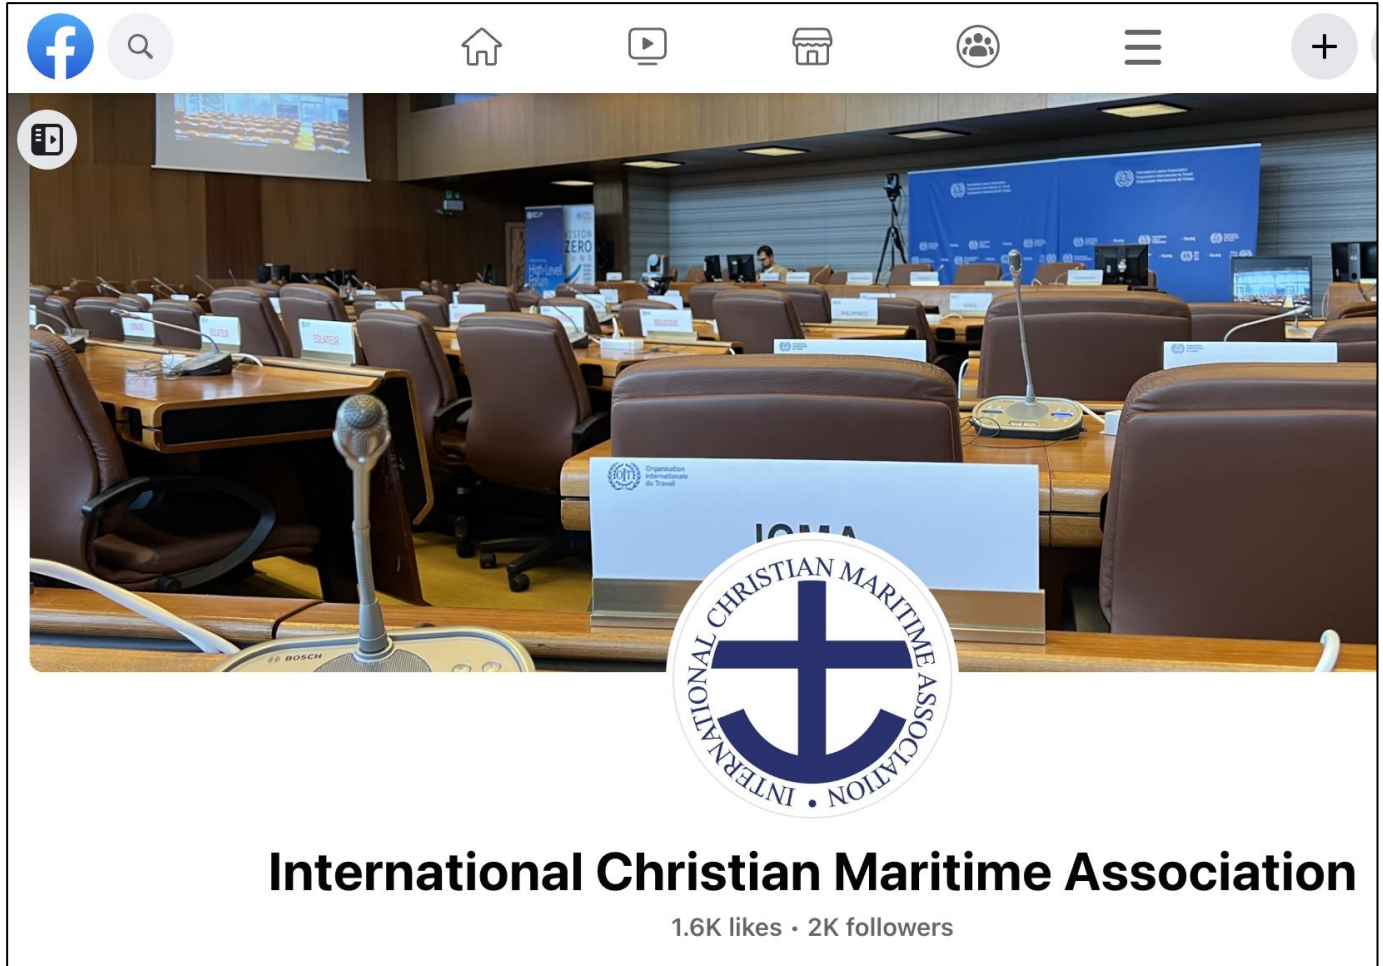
+

ZERO

High-Level

ÉQUATEUR

BELGIQUE

PHILIPPINES

Organisation internationale du Travail

ICMA

INTERNATIONAL CHRISTIAN MARITIME ASSOCIATION

BOSCH

International Christian Maritime Association

1.6K likes · 2K followers